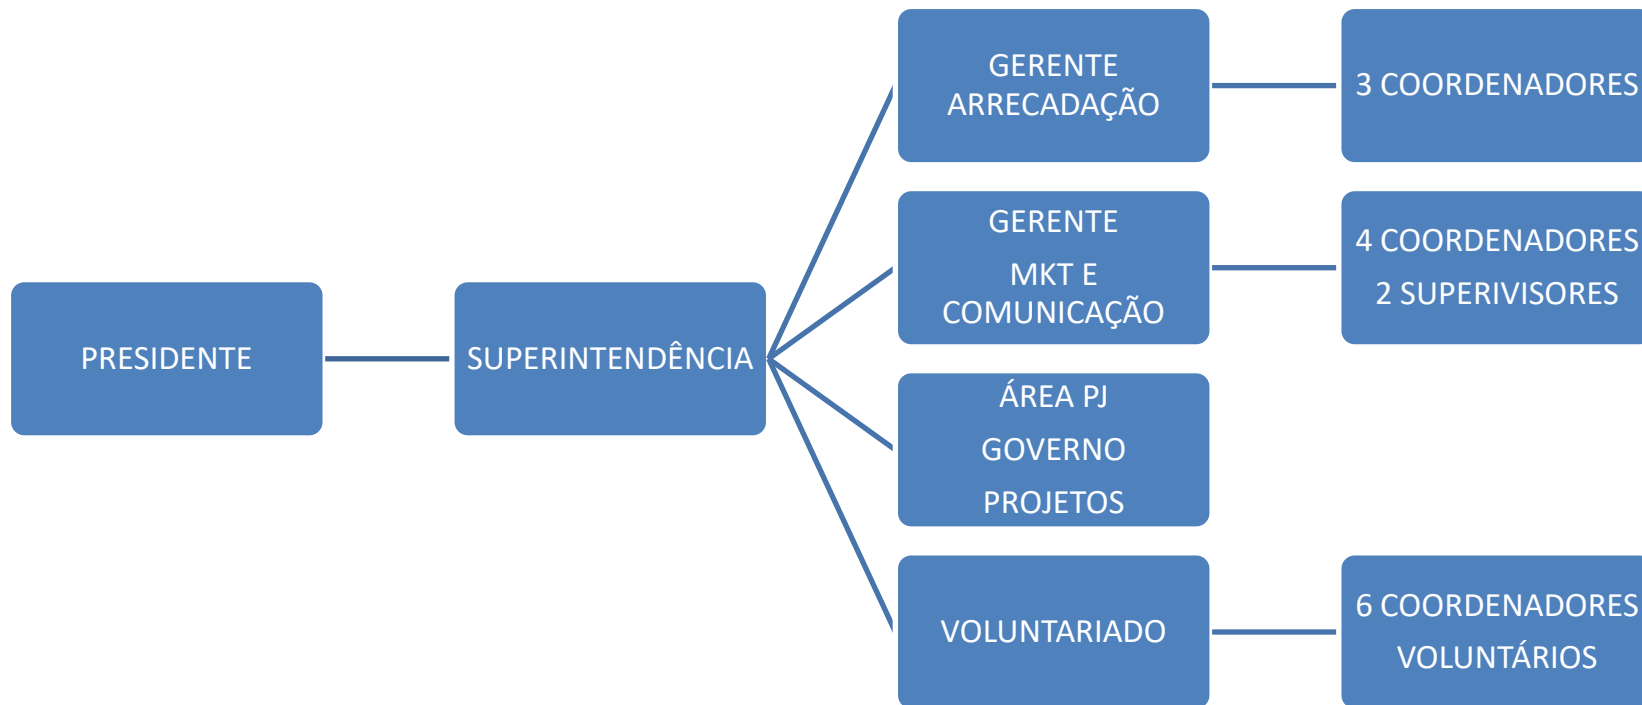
PRESIDENTE

SUPERINTENDÊNCIA

GERENTE ARRECADAÇÃO

3 COORDENADORES

GERENTE

MKT E COMUNICAÇÃO

4 COORDENADORES

2 SUPERIVISORES

ÁREA PJ

GOVERNO

PROJETOS

VOLUNTARIADO

6 COORDENADORES

VOLUNTÁRIOS